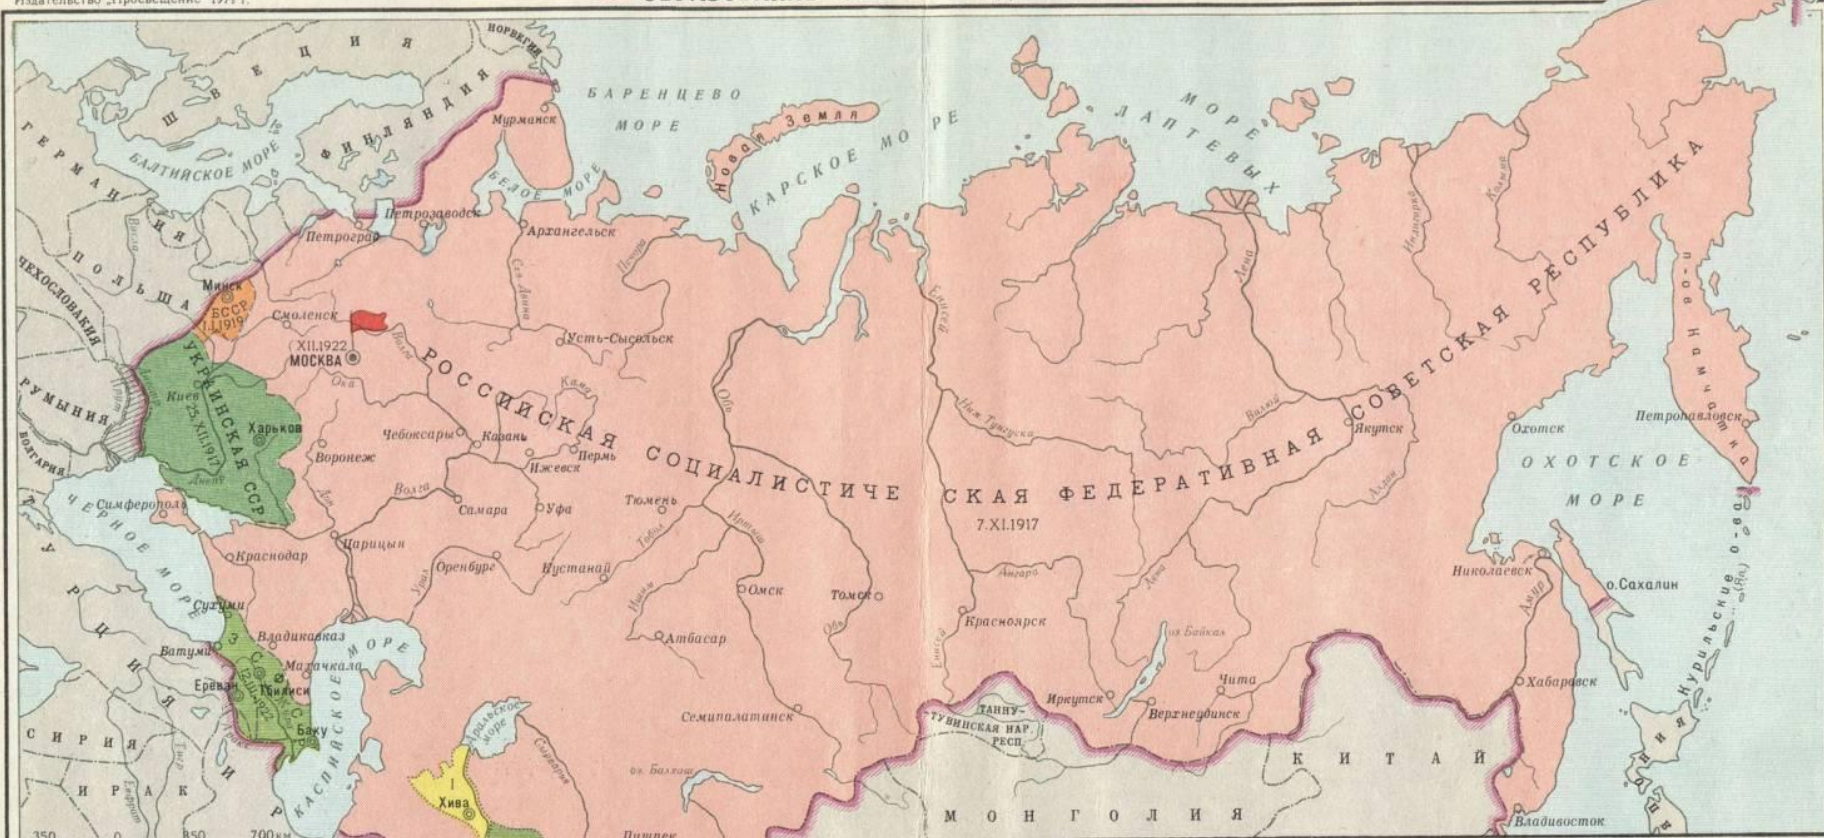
Издательство „Просвещение" 1977 г.

ШВЕЦИЯ
НОРВЕГИЯ
ФИНЛЯНДИЯ
БАРЕНЦЕВО МОРЕ
МОРЕ ЛАПТЕВЫХ
Новая Земля
КАРСКОЕ МОРЕ
ГЕРМАНИЯ
БАЛТИЙСКОЕ МОРЕ
БЕЛОЕ МОРЕ
Мурманск
Петрозаводск
Архангельск
Петроград
ПОЛЬША
ЧЕХОСЛОВАКИЯ
Минск
БССР 1.I.1919
Смоленск
XII.1922
МОСКВА
Усть-Сысольск
РОССИЙСКАЯ СОЦИАЛИСТИЧЕСКАЯ ФЕДЕРАТИВНАЯ СОВЕТСКАЯ РЕСПУБЛИКА
РУМЫНИЯ
Киев
25.XII.1917
УКРАИНСКАЯ ССР
Харьков
Чебоксары
Казань
Пермь
Ижевск
Воронеж
Якутск
Охотск
Петропавловск
п-ов Камчатка
ОХОТСКОЕ МОРЕ
БОЛГАРИЯ
Симферополь
Самара
Уфа
Тюмень
7.XI.1917
ЧЕРНОЕ МОРЕ
Краснодар
Царицын
Оренбург
Кустанай
Омск
Томск
Николаевск
о.Сахалин
Курильские о-ва
ТУРЦИЯ
Сухуми
Владикавказ
ЗСФСР
Батуми
Махачкала
Ереван
Тбилиси
Баку
Атбасар
Красноярск
оз.Байкал
Иркутск
Чита
Верхнеудинск
Хабаровск
КАСПИЙСКОЕ МОРЕ
Аральское море
Семипалатинск
ТАННУ-ТУВИНСКАЯ НАР. РЕСП.
СИРИЯ
ИРАК
Хива
оз.Балхаш
МОНГОЛИЯ
КИТАЙ
ЯПОНИЯ
Владивосток
Пишпек
Волга
Ока
Кама
Дон
Днепр
Обь
Иртыш
Енисей
Лена
Ангара
Амур
Урал
Тобол
Ниж.Тунгуска
Вилюй
Алдан
Индигирка
Колыма
Печора
Сев.Двина
Висла
Тигр
Евфрат
Сырдарья
350 0 350 700 км